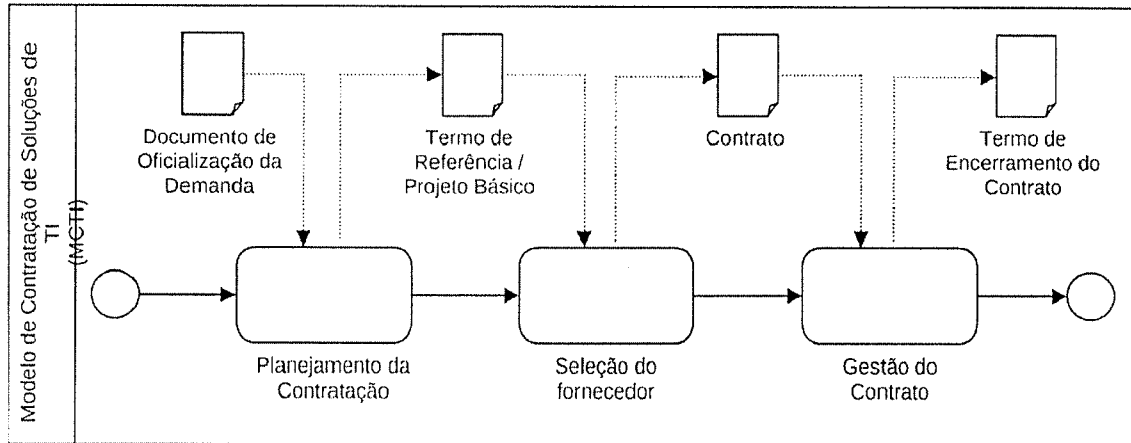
Modelo de Contratação de Soluções de TI (MCTI)

Documento de Oficialização da Demanda

Termo de Referência / Projeto Básico

Contrato

Termo de Encerramento do Contrato

Planejamento da Contratação

Seleção do fornecedor

Gestão do Contrato